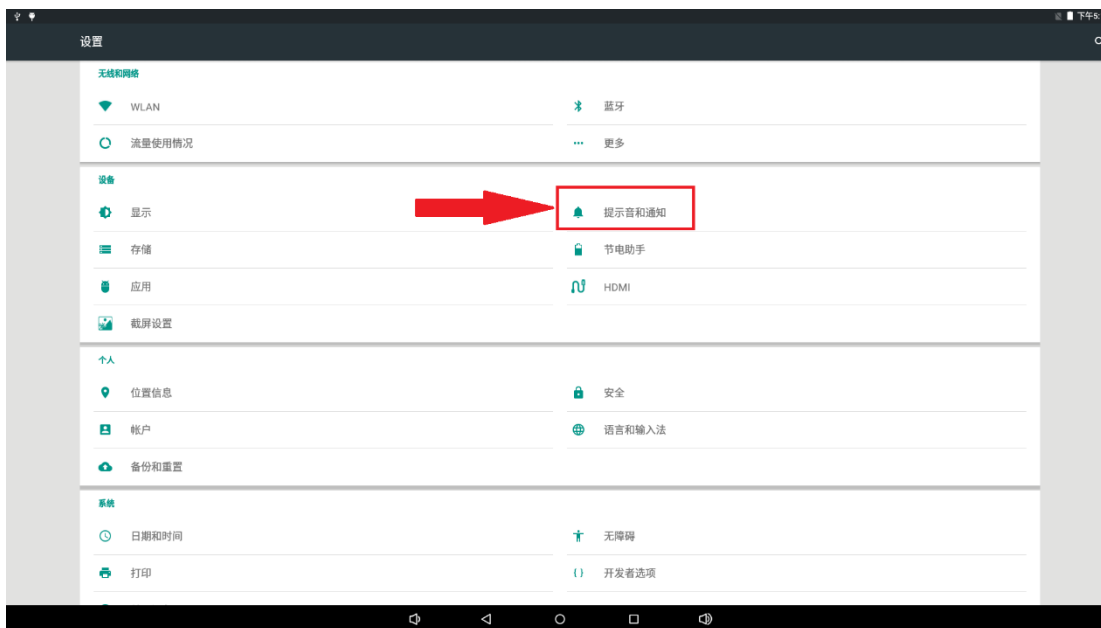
下午5:

设置

无线和网络

WLAN

蓝牙

流量使用情况

更多

设备

显示

提示音和通知

存储

节电助手

应用

HDMI

截屏设置

个人

位置信息

安全

帐户

语言和输入法

备份和重置

系统

日期和时间

无障碍

打印

开发者选项